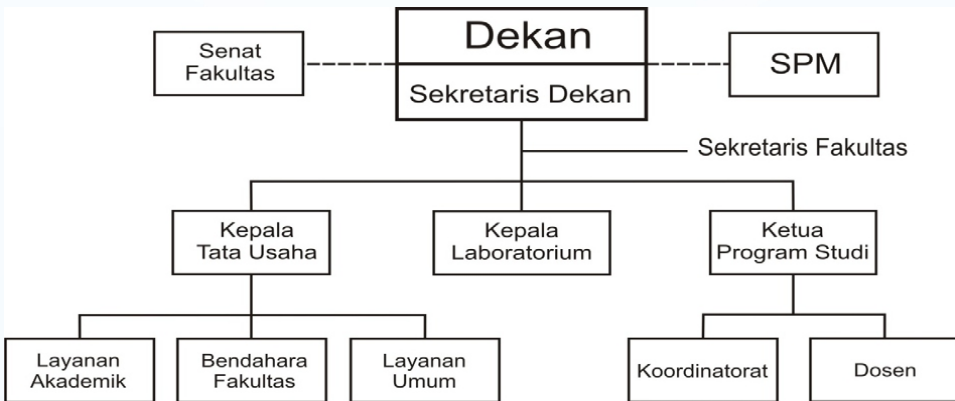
Senat Fakultas

Dekan

Sekretaris Dekan

SPM

Sekretaris Fakultas

Kepala Tata Usaha

Kepala Laboratorium

Ketua Program Studi

Layanan Akademik

Bendahara Fakultas

Layanan Umum

Koordinatorat

Dosen